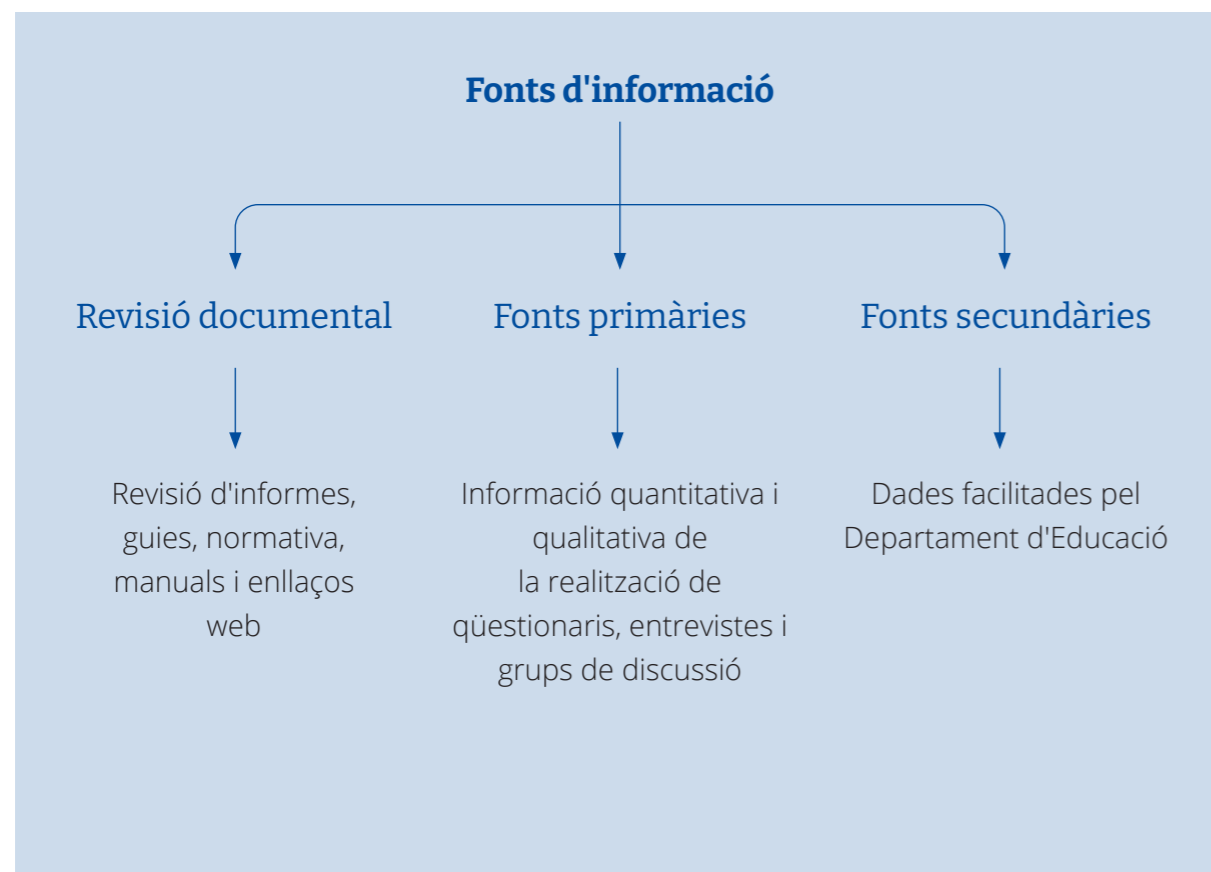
Fonts d'informació

Revisió documental

Revisió d'informes, guies, normativa, manuals i enllaços web

Fonts primàries

Informació quantitativa i qualitativa de la realització de qüestionaris, entrevistes i grups de discussió

Fonts secundàries

Dades facilitades pel Departament d'Educació